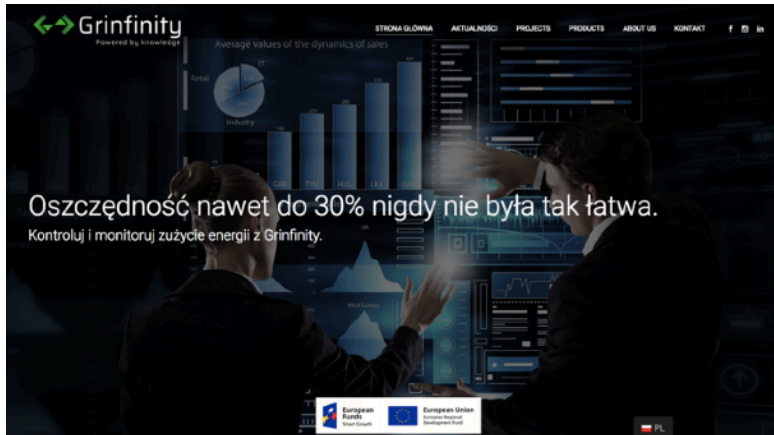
Grinfinity
Powered by knowledge

STRONA GŁÓWNA AKTUALNOŚCI PROJECTS PRODUCTS ABOUT US KONTAKT

Average values of the dynamics of sales

IT

Total

Industry

Oszczędność nawet do 30% nigdy nie była tak łatwa.

Kontroluj i monitoruj zużycie energii z Grinfinity.

European Funds
Smart Growth

European Union
European Regional Development Fund

PL